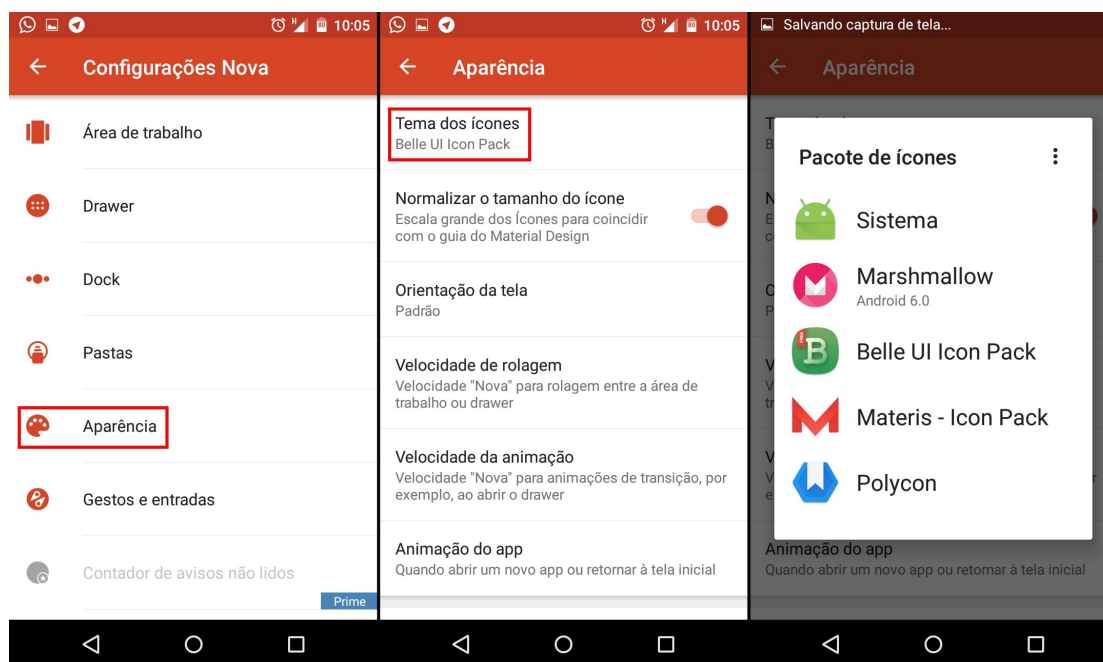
10:05

Configurações Nova

Área de trabalho

Drawer

Dock

Pastas

Aparência

Gestos e entradas

Contador de avisos não lidos

Prime

10:05

Aparência

Tema dos ícones
Belle UI Icon Pack

Normalizar o tamanho do ícone
Escala grande dos Ícones para coincidir com o guia do Material Design

Orientação da tela
Padrão

Velocidade de rolagem
Velocidade "Nova" para rolagem entre a área de trabalho ou drawer

Velocidade da animação
Velocidade "Nova" para animações de transição, por exemplo, ao abrir o drawer

Animação do app
Quando abrir um novo app ou retornar à tela inicial

Salvando captura de tela...

Aparência

Pacote de ícones

Sistema

Marshmallow
Android 6.0

Belle UI Icon Pack

Materis - Icon Pack

Polycon

Animação do app
Quando abrir um novo app ou retornar à tela inicial